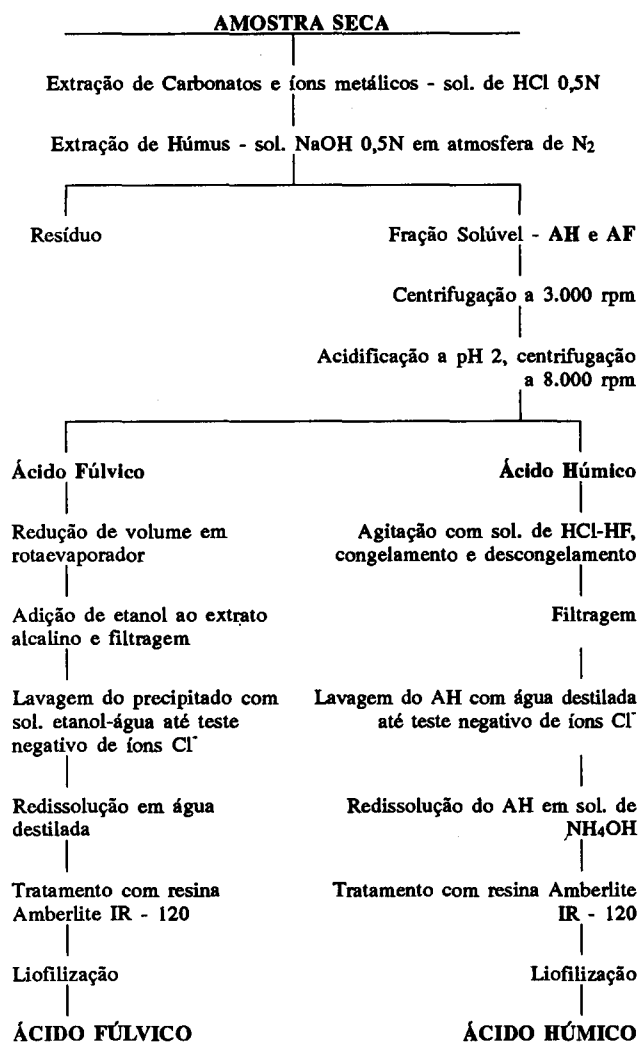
AMOSTRA SECA

Extração de Carbonatos e íons metálicos - sol. de HCl 0,5N

Extração de Húmus - sol. NaOH 0,5N em atmosfera de $N_2$

Resíduo

Fração Solúvel - AH e AF

Centrifugação a 3.000 rpm

Acidificação a pH 2, centrifugação a 8.000 rpm

Ácido Fúlvico

Redução de volume em rotaevaporador

Adição de etanol ao extrato alcalino e filtragem

Lavagem do precipitado com sol. etanol-água até teste negativo de íons $Cl^-$

Redissolução em água destilada

Tratamento com resina Amberlite IR - 120

Liofilização

ÁCIDO FÚLVICO

Ácido Húmico

Agitação com sol. de HCl-HF, congelamento e descongelamento

Filtragem

Lavagem do AH com água destilada até teste negativo de íons $Cl^-$

Redissolução do AH em sol. de $NH_4OH$

Tratamento com resina Amberlite IR - 120

Liofilização

ÁCIDO HÚMICO